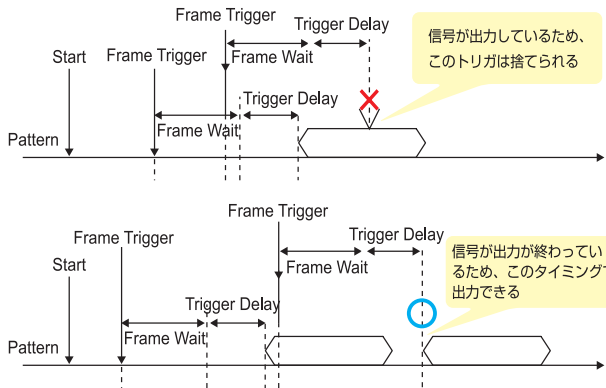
Frame Trigger

Trigger Delay

信号が出力しているため、このトリガは捨てられる

Start

Frame Trigger

Frame Wait

Trigger Delay

Frame Wait

Pattern

Frame Trigger

Trigger Delay

Frame Trigger

Frame Wait

信号が出力が終わっているため、このタイミングで出力できる

Start

Trigger Delay

Frame Wait

Pattern